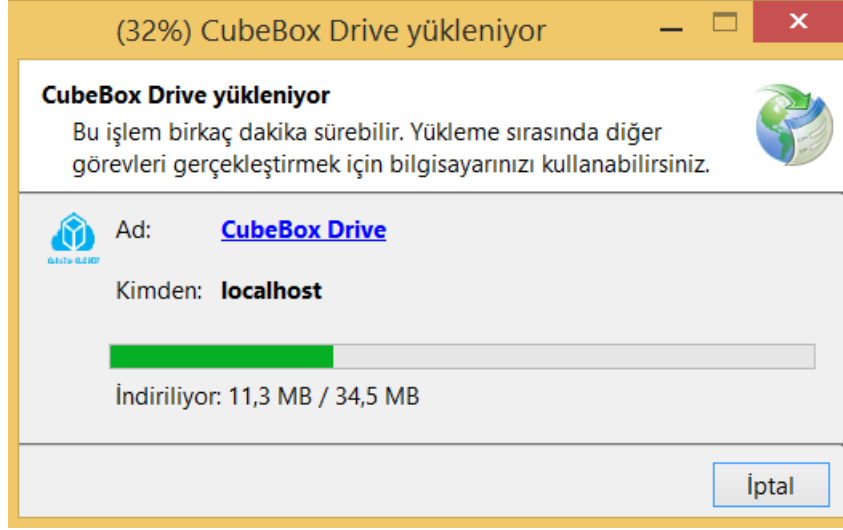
(32%) CubeBox Drive yükleniyor

CubeBox Drive yükleniyor

Bu işlem birkaç dakika sürebilir. Yükleme sırasında diğer görevleri gerçekleştirmek için bilgisayarınızı kullanabilirsiniz.

Ad: CubeBox Drive

Kimden: localhost

İndiriliyor: 11,3 MB / 34,5 MB

İptal